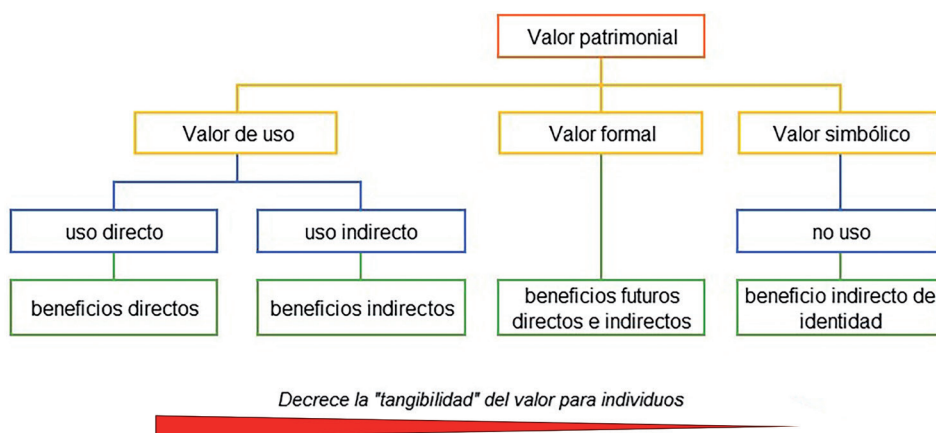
Valor patrimonial

Valor de uso

Valor formal

Valor simbólico

uso directo

uso indirecto

no uso

beneficios directos

beneficios indirectos

beneficios futuros directos e indirectos

beneficio indirecto de identidad

*Decrece la "tangibilidad" del valor para individuos*